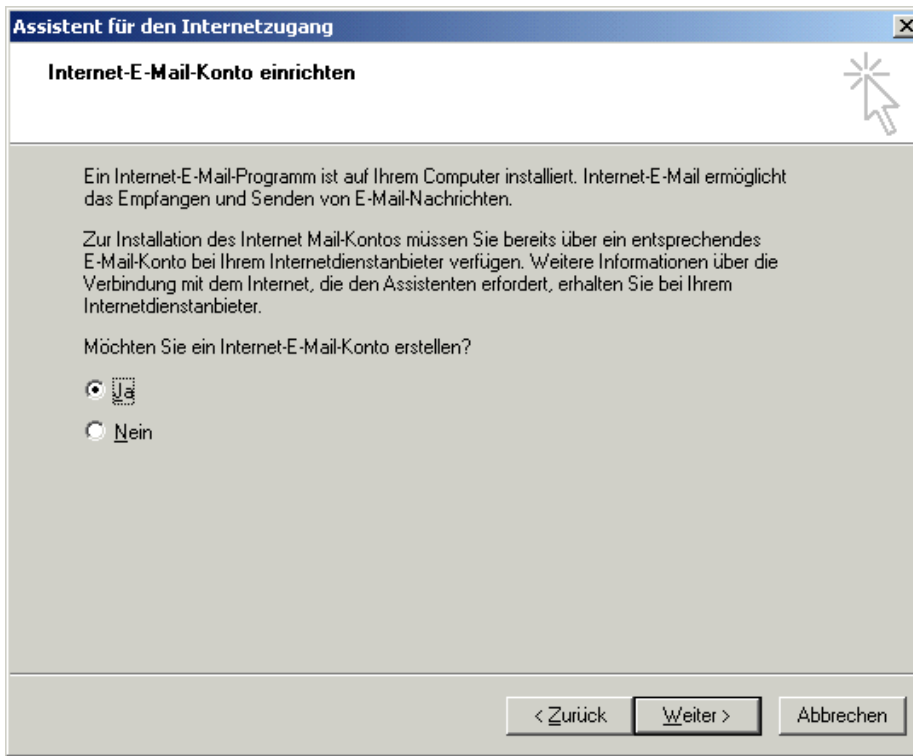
Assistent für den Internetzugang

Internet-E-Mail-Konto einrichten

Ein Internet-E-Mail-Programm ist auf Ihrem Computer installiert. Internet-E-Mail ermöglicht das Empfangen und Senden von E-Mail-Nachrichten.

Zur Installation des Internet Mail-Kontos müssen Sie bereits über ein entsprechendes E-Mail-Konto bei Ihrem Internetdienstanbieter verfügen. Weitere Informationen über die Verbindung mit dem Internet, die den Assistenten erfordert, erhalten Sie bei Ihrem Internetdienstanbieter.

Möchten Sie ein Internet-E-Mail-Konto erstellen?

Ja

Nein

< Zurück

Weiter >

Abbrechen